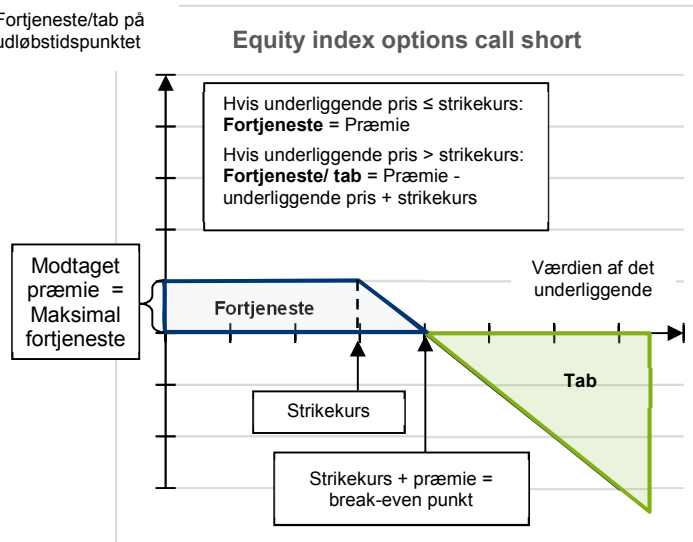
Fortjeneste/tab på udløbstidspunktet

Equity index options call short

Hvis underliggende pris ≤ strikekurs:
**Fortjeneste** = Præmie

Hvis underliggende pris > strikekurs:
**Fortjeneste/ tab** = Præmie - underliggende pris + strikekurs

Modtaget præmie = Maksimal fortjeneste

Værdien af det underliggende

Fortjeneste

Tab

Strikekurs

Strikekurs + præmie = break-even punkt